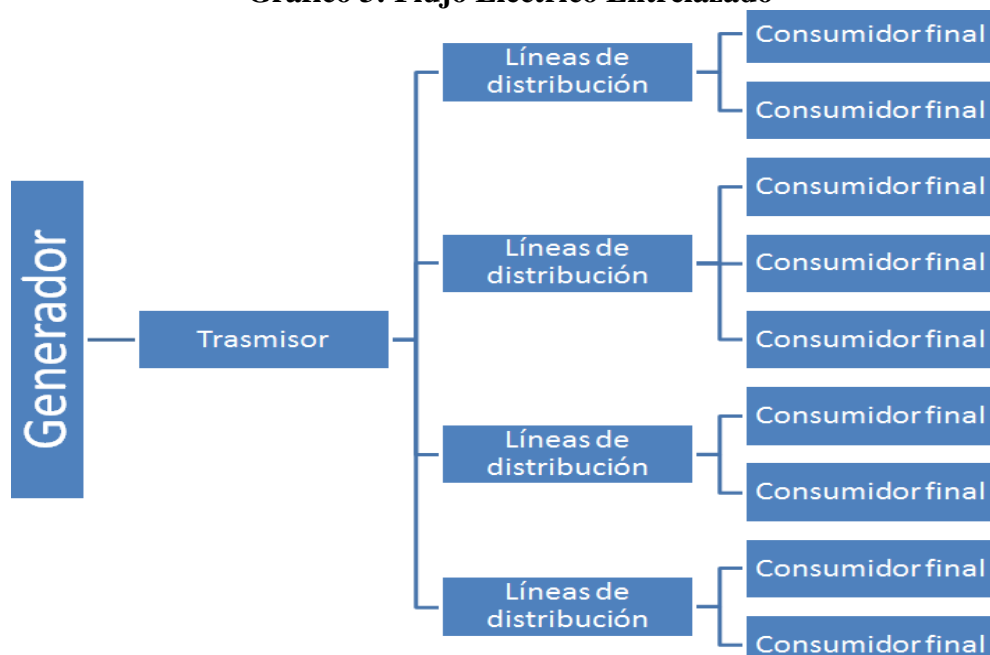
Gráfico 3: Flujo Eléctrico Entrelazado

Generador

Trasmisor

Líneas de distribución

Consumidor final

Consumidor final

Líneas de distribución

Consumidor final

Consumidor final

Consumidor final

Líneas de distribución

Consumidor final

Consumidor final

Líneas de distribución

Consumidor final

Consumidor final